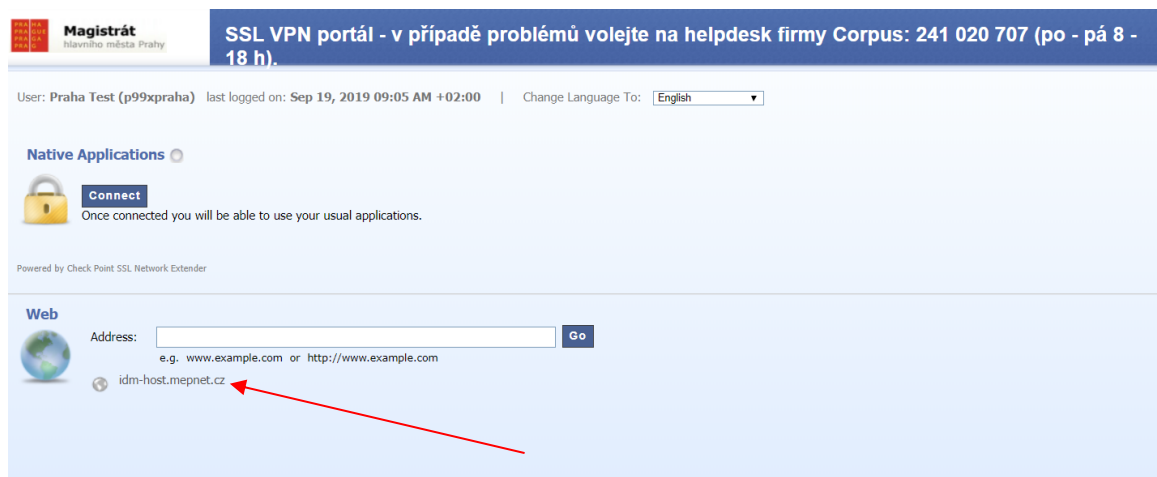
PRAHA PRAGUE PRAGA PRAG

Magistrát
hlavního města Prahy

SSL VPN portál - v případě problémů volejte na helpdesk firmy Corpus: 241 020 707 (po - pá 8 - 18 h).

User: Praha Test (p99xpraha) last logged on: Sep 19, 2019 09:05 AM +02:00 | Change Language To: English

Native Applications

Connect
Once connected you will be able to use your usual applications.

Powered by Check Point SSL Network Extender

Web

Address: Go
e.g. www.example.com or http://www.example.com

idm-host.mepnet.cz